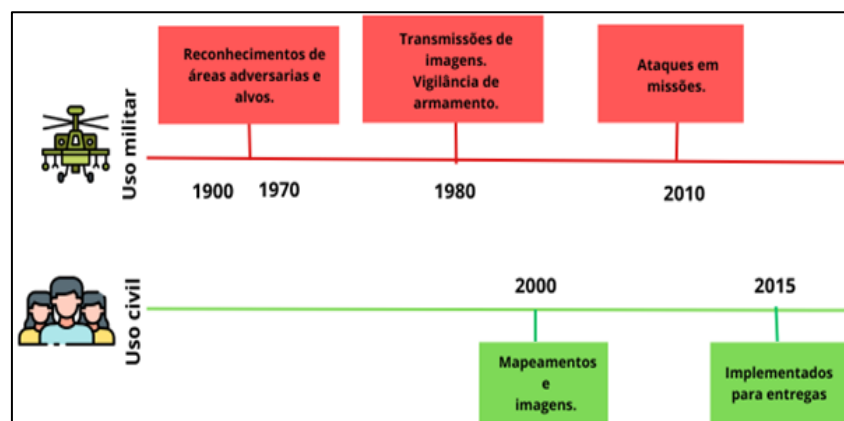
Reconhecimentos de áreas adversarias e alvos.

Transmissões de imagens. Vigilância de armamento.

Ataques em missões.

Uso militar

1900 1970

1980

2010

Uso civil

2000

2015

Mapeamentos e imagens.

Implementados para entregas